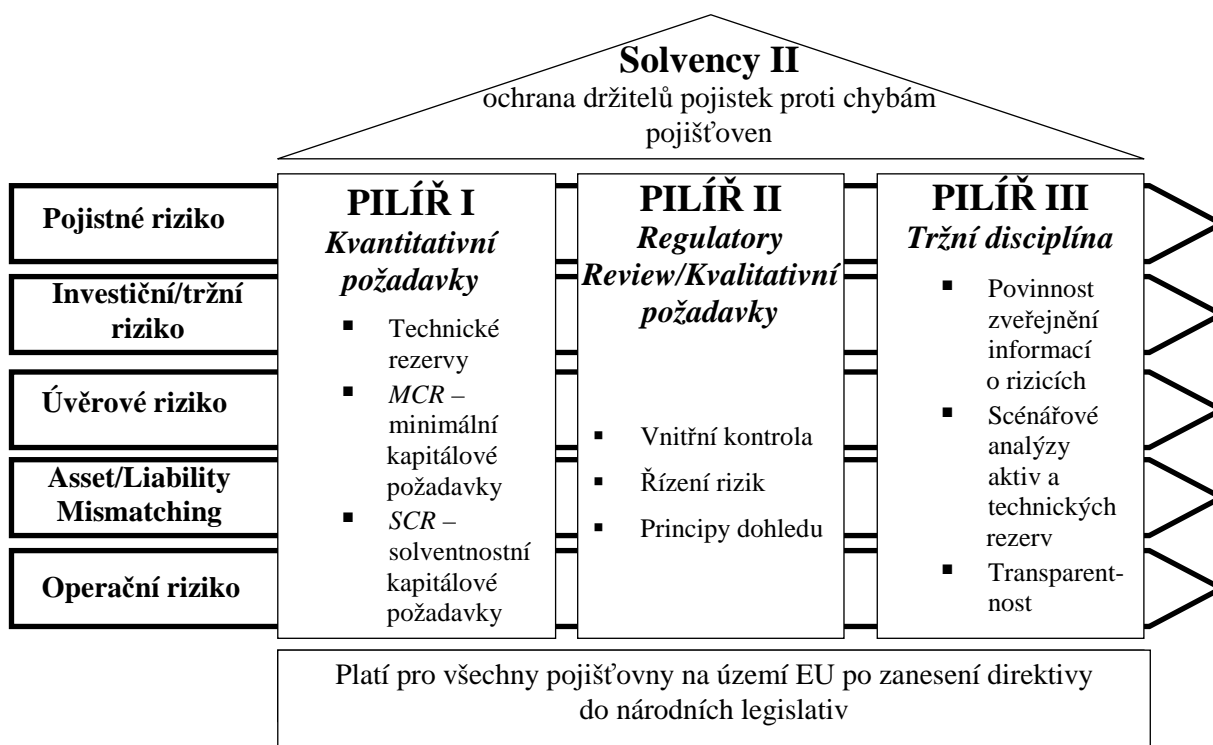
Solvency II
ochrana držitelů pojistek proti chybám pojišťoven

Pojistné riziko

Investiční/tržní riziko

Úvěrové riziko

Asset/Liability Mismatching

Operační riziko

PILÍŘ I
Kvantitativní požadavky

- Technické rezervy
- MCR – minimální kapitálové požadavky
- SCR – solventnostní kapitálové požadavky

PILÍŘ II
Regulatory Review/Kvalitativní požadavky

- Vnitřní kontrola
- Řízení rizik
- Principy dohledu

PILÍŘ III
Tržní disciplína

- Povinnost zveřejnění informací o rizicích
- Scénářové analýzy aktiv a technických rezerv
- Transparentnost

Platí pro všechny pojišťovny na území EU po zanesení direktivy do národních legislativ